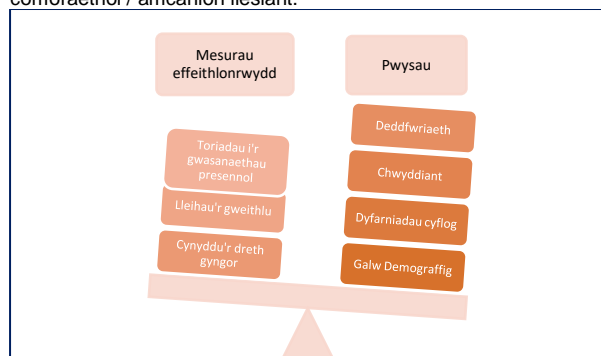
cemoraethol / amcanion llesiant.

Mesurau effeithlonrwydd

Pwysau

Toriadau i'r gwasanaethau presennol

Lleihau'r gweithlu

Cynyddu'r dreth gyngor

Deddfwriaeth

Chwyddiant

Dyfarniadau cyflog

Galw Demograffig